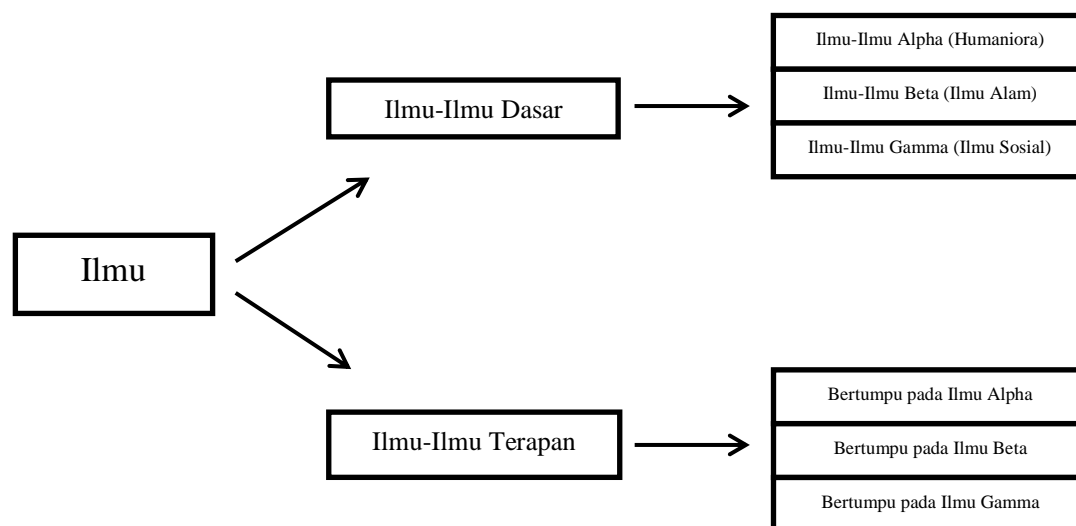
Ilmu

Ilmu-Ilmu Dasar

Ilmu-Ilmu Alpha (Humaniora)

Ilmu-Ilmu Beta (Ilmu Alam)

Ilmu-Ilmu Gamma (Ilmu Sosial)

Ilmu-Ilmu Terapan

Bertumpu pada Ilmu Alpha

Bertumpu pada Ilmu Beta

Bertumpu pada Ilmu Gamma